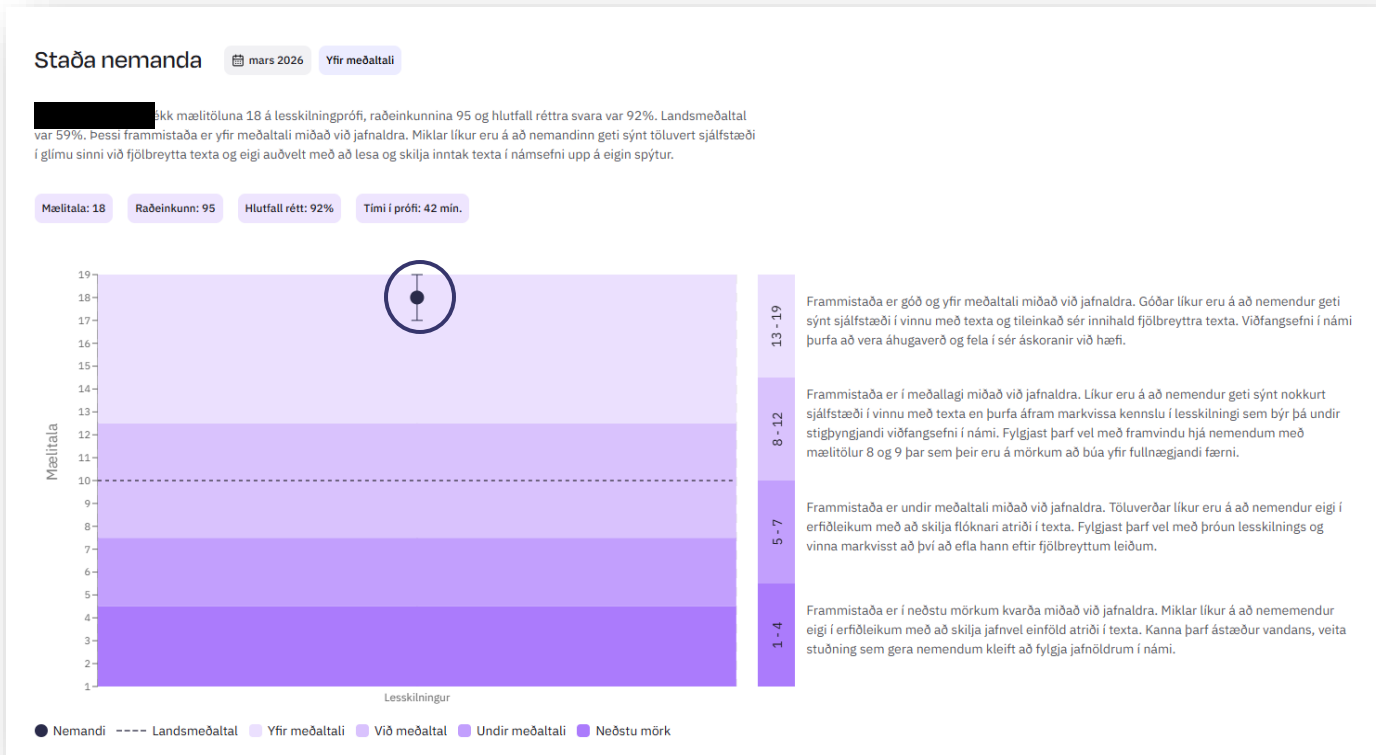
Staða nemanda

mars 2026 Yfir meðaltali

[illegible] ékk mælitöluna 18 á lesskilningprófi, raðeinkunnina 95 og hlutfall réttra svara var 92%. Landsmeðaltal var 59%. Þessi frammistaða er yfir meðaltali miðað við jafnaldra. Miklar líkur eru á að nemandinn geti sýnt töluvert sjálfstæði í glímu sinni við fjölbreytta texta og eigi auðvelt með að lesa og skilja inntak texta í námsefni upp á eigin spýtur.

Mælitala: 18 Raðeinkunn: 95 Hlutfall rétt: 92% Tími í prófi: 42 mín.

19 18 17 16 15 14 13 12 11 10 9 8 7 6 5 4 3 2 1

Mælitala

Lesskilningur

13 - 19

Frammistaða er góð og yfir meðaltali miðað við jafnaldra. Góðar líkur eru á að nemendur geti sýnt sjálfstæði í vinnu með texta og tileinkað sér innihald fjölbreyttra texta. Viðfangsefni í námi þurfa að vera áhugaverð og fela í sér áskoranir við hæfi.

8 - 12

Frammistaða er í meðallagi miðað við jafnaldra. Líkur eru á að nemendur geti sýnt nokkurt sjálfstæði í vinnu með texta en þurfa áfram markvissa kennslu í lesskilningi sem býr þá undir stigþyngjandi viðfangsefni í námi. Fylgjast þarf vel með framvindu hjá nemendum með mælitölur 8 og 9 þar sem þeir eru á mörkum að búa yfir fullnægjandi færni.

5 - 7

Frammistaða er undir meðaltali miðað við jafnaldra. Töluverðar líkur eru á að nemendur eigi í erfiðleikum með að skilja flóknari atriði í texta. Fylgjast þarf vel með þróun lesskilnings og vinna markvisst að því að efla hann eftir fjölbreyttum leiðum.

1 - 4

Frammistaða er í neðstu mörkum kvarða miðað við jafnaldra. Miklar líkur á að nememendur eigi í erfiðleikum með að skilja jafnvel einföld atriði í texta. Kanna þarf ástæður vandans, veita stuðning sem gera nemendum kleift að fylgja jafnöldrum í námi.

Nemandi Landsmeðaltal Yfir meðaltali Við meðaltal Undir meðaltali Neðstu mörk